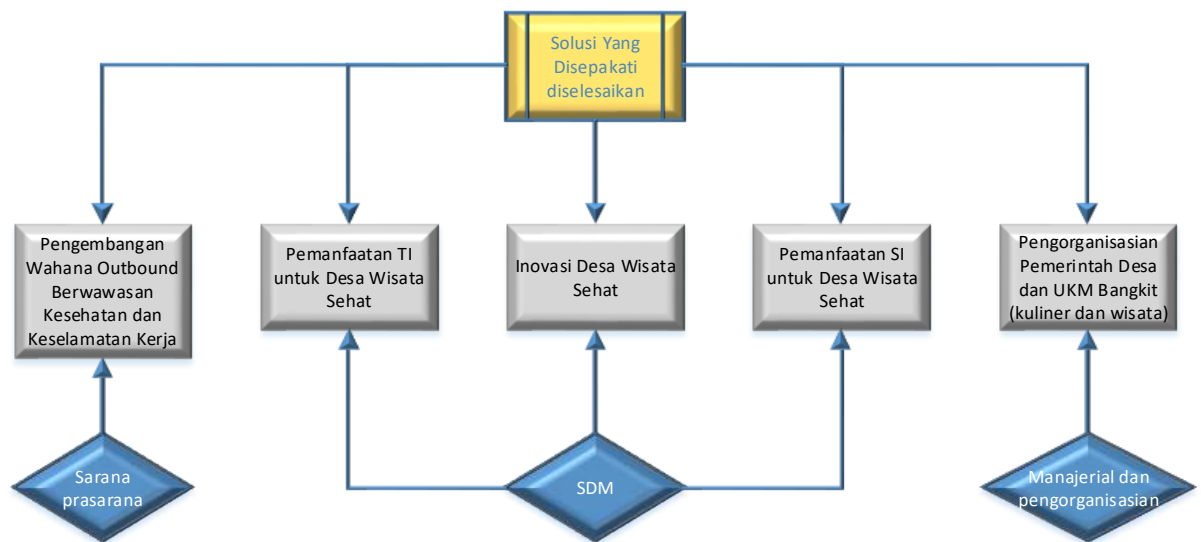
Solusi Yang Disepakati diselesaikan

Pengembangan Wahana Outbound Berwawasan Kesehatan dan Keselamatan Kerja

Pemanfaatan TI untuk Desa Wisata Sehat

Inovasi Desa Wisata Sehat

Pemanfaatan SI untuk Desa Wisata Sehat

Pengorganisasian Pemerintah Desa dan UKM Bangkit (kuliner dan wisata)

Sarana prasarana

SDM

Manajerial dan pengorganisasian